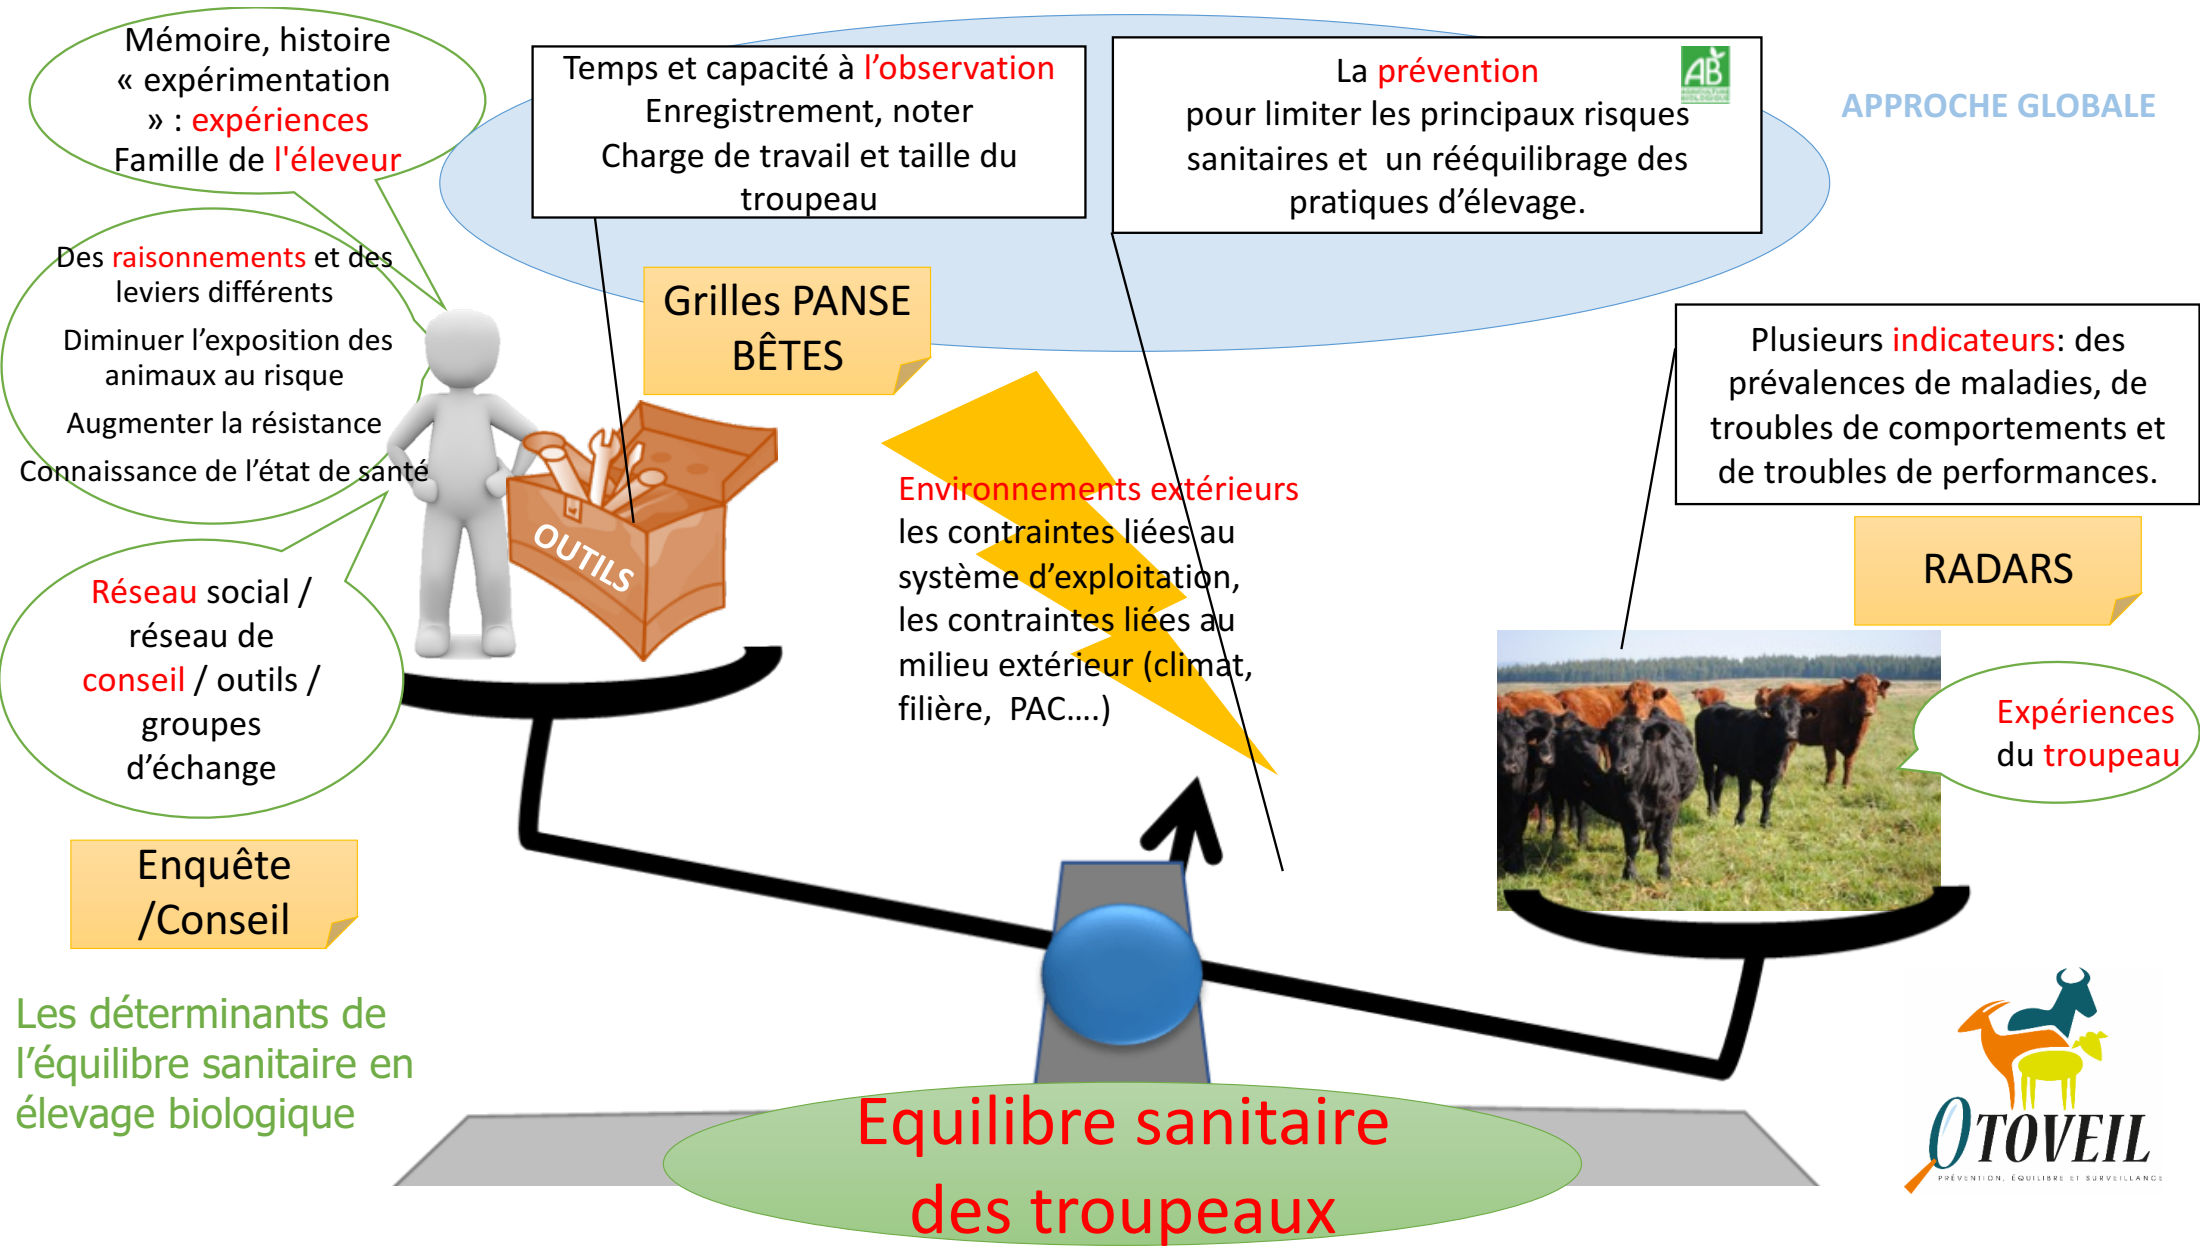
Mémoire, histoire « expérimentation » : expériences
Famille de l'éleveur

Temps et capacité à l'observation
Enregistrement, noter
Charge de travail et taille du troupeau

La prévention
pour limiter les principaux risques sanitaires et un rééquilibrage des pratiques d'élevage.

AB

APPROCHE GLOBALE

Des raisonnements et des leviers différents
Diminuer l'exposition des animaux au risque
Augmenter la résistance
Connaissance de l'état de santé

Grilles PANSE BÊTES

OUTILS

Plusieurs indicateurs: des prévalences de maladies, de troubles de comportements et de troubles de performances.

RADARS

Environnements extérieurs
les contraintes liées au système d'exploitation, les contraintes liées au milieu extérieur (climat, filière, PAC….)

Réseau social / réseau de conseil / outils / groupes d'échange

Expériences du troupeau

Enquête /Conseil

Les déterminants de l'équilibre sanitaire en élevage biologique

Equilibre sanitaire des troupeaux

OTOVEIL
PRÉVENTION, ÉQUILIBRE ET SURVEILLANCE